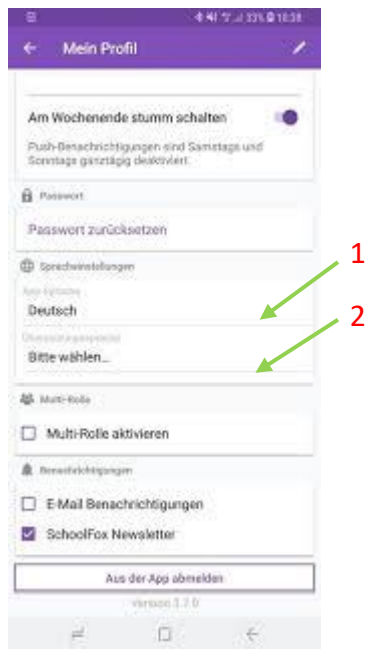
33% 10:38

Mein Profil

Am Wochenende stumm schalten

Push-Benachrichtigungen sind Samstags und Sonntags ganztägig deaktiviert.

Passwort

Passwort zurücksetzen

Spracheinstellungen

App-Sprache

Deutsch

Übersetzungssprache

Bitte wählen...

1

2

Multi-Rolle

Multi-Rolle aktivieren

Benachrichtigungen

E-Mail Benachrichtigungen

SchoolFox Newsletter

Aus der App abmelden

Version 3.7.0